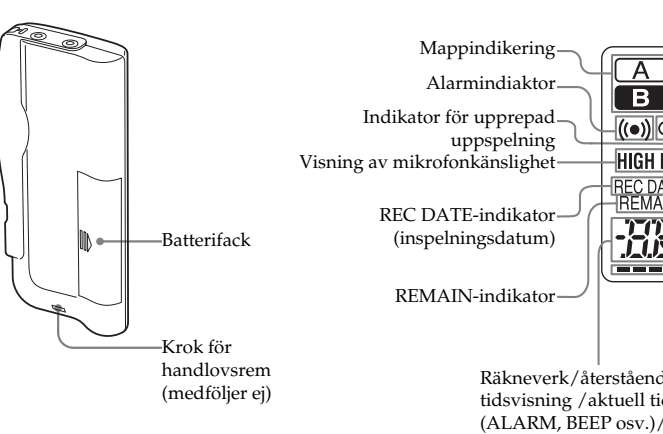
Batterifack

Krok för handlovsrem (medföljer ej)

Mappindikering

Alarmindiaktor

Indikator för upprepad uppspelning

Visning av mikrofonkänslighet

REC DATE-indikator (inspelningsdatum)

REMAIN-indikator

A

B

((•))

HIGH

REC DA

REMA

Räkneverk/återståend tidsvisning /aktuell ti (ALARM, BEEP osv.)/